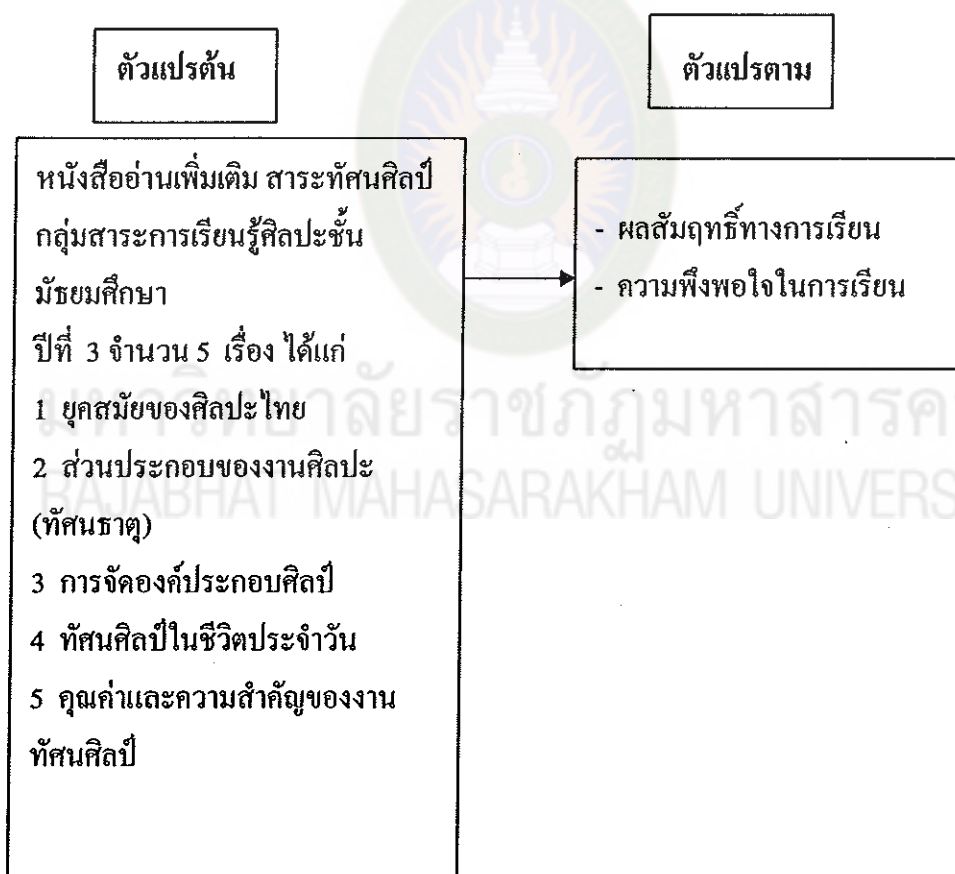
ตัวแปรต้น

ตัวแปรตาม

หนังสืออ่านเพิ่มเติม สาระทัศนศิลป์ กลุ่มสาระการเรียนรู้ศิลปะชั้นมัธยมศึกษา
ปีที่ 3 จำนวน 5 เรื่อง ได้แก่
1 ยุคสมัยของศิลปะไทย
2 ส่วนประกอบของงานศิลปะ (ทัศนธาตุ)
3 การจัดองค์ประกอบศิลป์
4 ทัศนศิลป์ในชีวิตประจำวัน
5 คุณค่าและความสำคัญของงานทัศนศิลป์

- ผลสัมฤทธิ์ทางการเรียน
- ความพึงพอใจในการเรียน

มหาวิทยาลัยราชภัฏมหาสารคาม
RAJABHAT MAHASARAKHAM UNIVERSITY